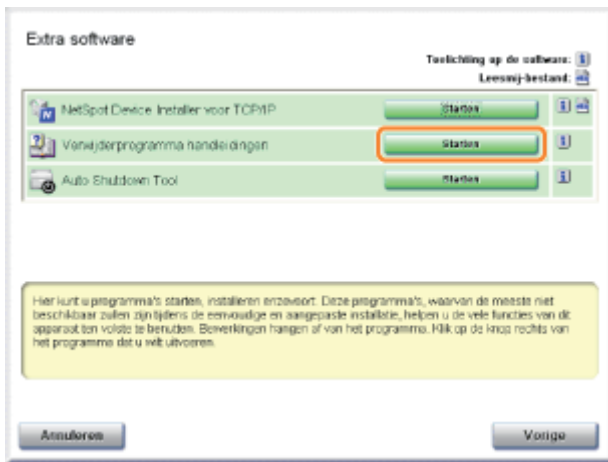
Extra software

Toelichting op de software:
Leesmij-bestand:

NetSpot Device Installer voor TCP/IP | Starten
Verwijderprogramma handleidingen | Starten
Auto Shutdown Tool | Starten

Hier kunt u programma's starten, installeren enzovoort. Deze programma's, waarvan de meeste niet beschikbaar zullen zijn tijdens de eenvoudige en aangepaste installatie, helpen u de vele functies van dit apparaat ten volste te benutten. Bewerkingen hangen af van het programma. Klik op de knop rechts van het programma dat u wilt uitvoeren.

Annuleren

Vorige